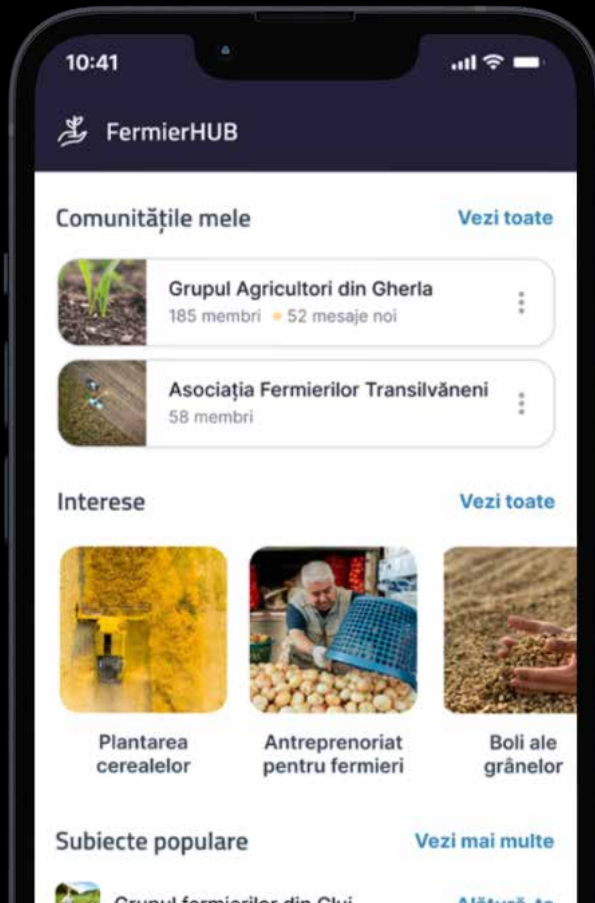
10:41

FermierHUB

Comunitățile mele Vezi toate

Grupul Agricultori din Gherla
185 membri • 52 mesaje noi

Asociația Fermierilor Transilvăneni
58 membri

Interese Vezi toate

Plantarea cerealelor

Antreprenoriat pentru fermieri

Boli ale grânelor

Subiecte populare Vezi mai multe

Grupul fermierilor din Cluj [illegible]